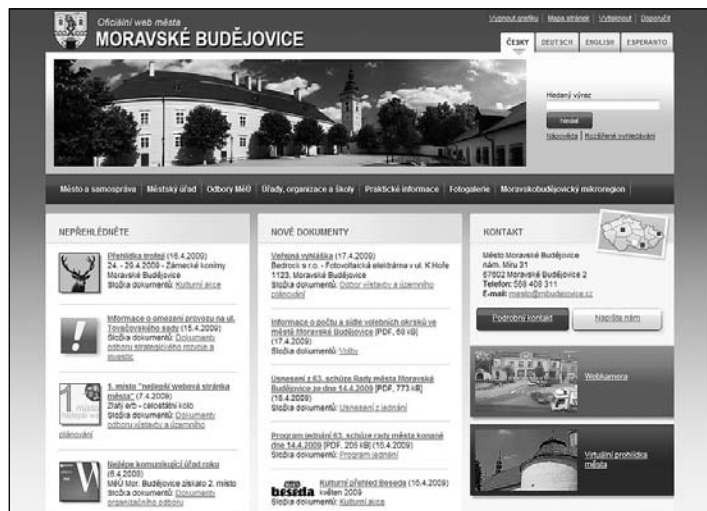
Oficiální web města
MORAVSKÉ BUDĚJOVICE

Vypnout grafiku | Mapa stránek | Vytisknout | Dispozice

ČESKY | DEUTSCH | ENGLISH | ESPERANTO

Hledaný výraz
Hledat
Nápověda | Rozšířené vyhledávání

Město a samospráva | Městský úřad | Odbory MěÚ | Úřady, organizace a školy | Praktické informace | Fotogalerie | Moravskobudějovický mikroregion

NEPŘEHLÉDNĚTE

Přehlídka trofejí (16.4.2009)
24. - 29.4.2009 - Zámecké konírny Moravské Budějovice
Složka dokumentů: Kulturní akce

Informace o omezení provozu na ul. Tovačovského sady (15.4.2009)
Složka dokumentů: Dokumenty odboru strategického rozvoje a investic

1. místo "nejlepší webová stránka města" (7.4.2009)
Zlatý erb - celostátní kolo
Složka dokumentů: Dokumenty odboru výstavby a územního plánování

Nejlepe komunikující úřad roku (6.4.2009)
MěÚ Mor. Budějovice získalo 2. místo
Složka dokumentů: Dokumenty organizačního odboru

NOVÉ DOKUMENTY

Veřejná vyhláška (17.4.2009)
Bedrock s.r.o. - Fotovoltaická elektrárna v ul. K Hoře 1123, Moravské Budějovice
Složka dokumentů: Odbor výstavby a územního plánování

Informace o počtu a sídle volebních okrsků ve městě Moravské Budějovice [PDF, 68 kB] (17.4.2009)
Složka dokumentů: Volby

Usnesení z 63. schůze Rady města Moravské Budějovice ze dne 14.4.2009 [PDF, 773 kB] (16.4.2009)
Složka dokumentů: Usnesení z jednání

Program jednání 63. schůze rady města konané dne 14.4.2009 [PDF, 208 kB] (16.4.2009)
Složka dokumentů: Program jednání

beseda
Kulturní přehled Beseda (15.4.2009)
květen 2009
Složka dokumentů: Kulturní akce

KONTAKT

Město Moravské Budějovice
nám. Míru 31
67602 Moravské Budějovice 2
Telefon: 568 408 311
E-mail: mesto@mbudejovice.cz

Podrobný kontakt | Napište nám

Webkamera

Virtuální prohlídka města